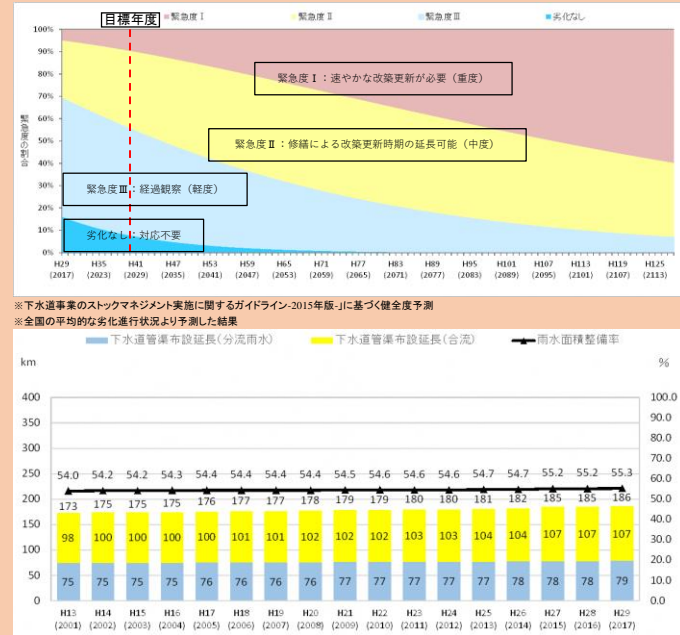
目標年度

緊急度Ⅰ　緊急度Ⅱ　緊急度Ⅲ　劣化なし

100%
90%
80%
70%
60%
50%
40%
30%
20%
10%
0%

管渠延長の割合

緊急度Ⅰ：速やかな改築更新が必要（重度）

緊急度Ⅱ：修繕による改築更新時期の延長可能（中度）

緊急度Ⅲ：経過観察（軽度）

劣化なし：対応不要

H29 (2017)　H35 (2023)　H41 (2029)　H47 (2035)　H53 (2041)　H59 (2047)　H65 (2053)　H71 (2059)　H77 (2065)　H83 (2071)　H89 (2077)　H95 (2083)　H101 (2089)　H107 (2095)　H113 (2101)　H119 (2107)　H125 (2113)

※下水道事業のストックマネジメント実施に関するガイドライン-2015年版-」に基づく健全度予測
※全国の平均的な劣化進行状況より予測した結果

下水道管渠布設延長（分流雨水）　下水道管渠布設延長（合流）　雨水面積整備率

km　%

400
350
300
250
200
150
100
50
0

100.0
90.0
80.0
70.0
60.0
50.0
40.0
30.0
20.0
10.0
0.0

| | H13 (2001) | H14 (2002) | H15 (2003) | H16 (2004) | H17 (2005) | H18 (2006) | H19 (2007) | H20 (2008) | H21 (2009) | H22 (2010) | H23 (2011) | H24 (2012) | H25 (2013) | H26 (2014) | H27 (2015) | H28 (2016) | H29 (2017) |
|---|---|---|---|---|---|---|---|---|---|---|---|---|---|---|---|---|---|
| 雨水面積整備率 | 54.0 | 54.2 | 54.2 | 54.3 | 54.4 | 54.4 | 54.4 | 54.4 | 54.5 | 54.6 | 54.6 | 54.6 | 54.7 | 54.7 | 55.2 | 55.2 | 55.3 |
| 合計 | 173 | 175 | 175 | 175 | 176 | 177 | 177 | 178 | 179 | 179 | 180 | 180 | 181 | 182 | 185 | 185 | 186 |
| 合流 | 98 | 100 | 100 | 100 | 100 | 101 | 101 | 102 | 102 | 102 | 103 | 103 | 104 | 104 | 107 | 107 | 107 |
| 分流雨水 | 75 | 75 | 75 | 75 | 76 | 76 | 76 | 76 | 77 | 77 | 77 | 77 | 77 | 78 | 78 | 78 | 79 |